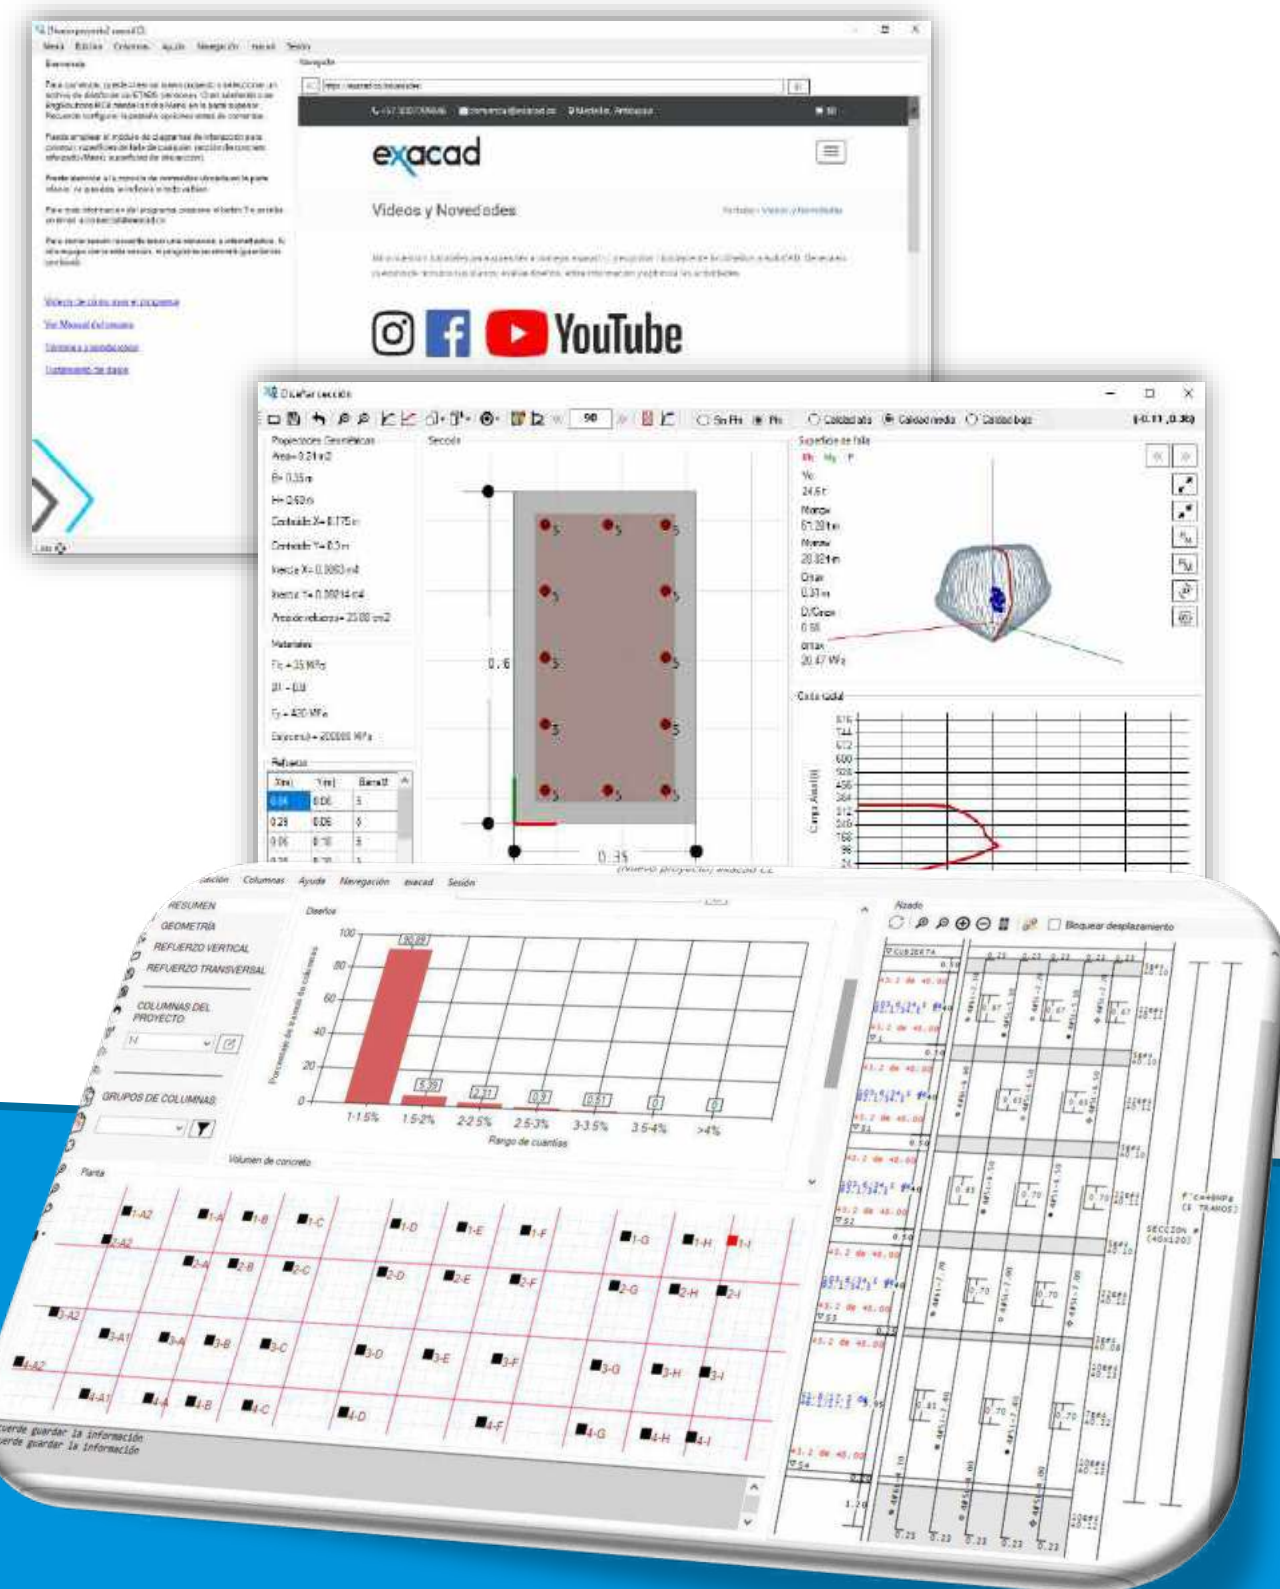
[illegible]

Menú Edición Columnas Ayuda Navegación exacad Sesión

Bienvenido

Navegador

exacad

Videos y Novedades

YouTube

Videos de cómo usar el programa

Ver Manual del usuario

Diseñar sección

Sin Fit Fit Calidad alta Calidad media Calidad baja

Propiedades Geométricas
Area= 0.21 m2
B= 0.35 m
H= 0.60 m
Centroide X= 0.175 m
Centroide Y= 0.3 m
Inercia X= 0.0063 m4
Inercia Y= 0.00214 m4
Area de refuerzo= 23.00 cm2

Materiales
f'c = 35 MPa
β1 = 0.8
fy = 420 MPa
Es(acero) = 200000 MPa

Refuerzo

| X(m) | Y(m) | Barra(#) |
|---|---|---|
| 0.06 | 0.06 | 5 |
| 0.29 | 0.06 | 5 |
| 0.06 | 0.18 | 5 |

Sección

0.6

0.35

Superficie de falla
Mx My P

24.6 t
51.20 t·m
20.32 t·m
0.31 m
0.18
20.47 MPa

Corte radial

Carga Axial (t)

876
744
612
600
528
456
384
312
240
168
96
24

sección Columnas Ayuda Navegación exacad Sesión

RESUMEN
GEOMETRÍA
REFUERZO VERTICAL
REFUERZO TRANSVERSAL
COLUMNAS DEL PROYECTO
GRUPOS DE COLUMNAS

Diseños

Porcentaje de la cantidad de columnas

100
80
60
40
20
0

90.89
5.35
2.31
0.3
0.51
0
0

1-1.5% 1.5-2% 2-2.5% 2.5-3% 3-3.5% 3.5-4% >4%

Rango de cuantías

Volumen de concreto

Planta

1-A2 1-A 1-B 1-C 1-D 1-E 1-F 1-G 1-H 1-I
2-A2 2-A 2-B 2-C 2-D 2-E 2-F 2-G 2-H 2-I
3-A2 3-A1 3-A 3-B 3-C 3-D 3-E 3-F 3-G 3-H 3-I
4-A2 4-A1 4-A 4-B 4-C 4-D 4-F 4-G 4-H 4-I

uerde guardar la información
uerde guardar la información

Alzado

Bloquear desplazamiento

SECCION
(40x120)